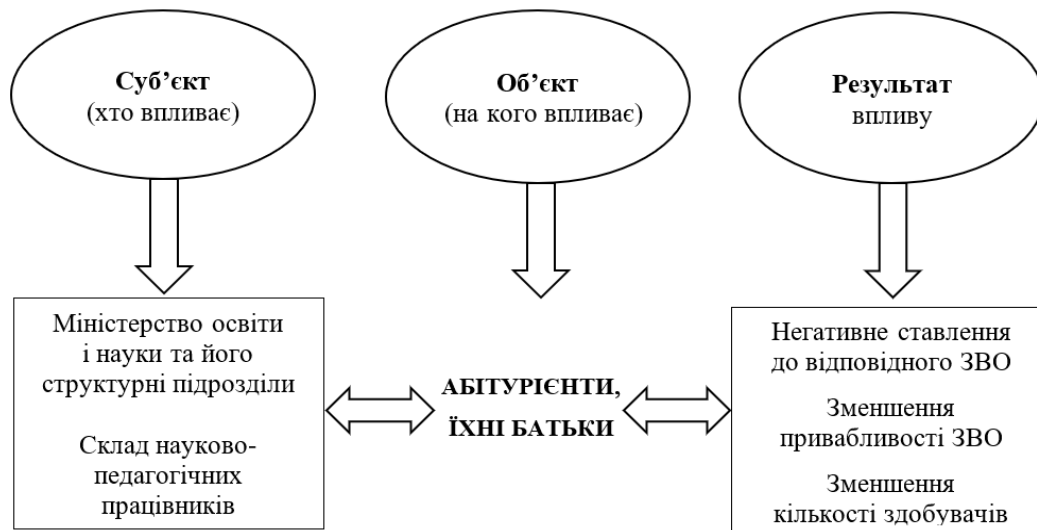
**Суб'єкт**
(хто впливає)

**Об'єкт**
(на кого впливає)

**Результат**
впливу

Міністерство освіти і науки та його структурні підрозділи

Склад науково-педагогічних працівників

**АБІТУРІЄНТИ, ЇХНІ БАТЬКИ**

Негативне ставлення до відповідного ЗВО

Зменшення привабливості ЗВО

Зменшення кількості здобувачів